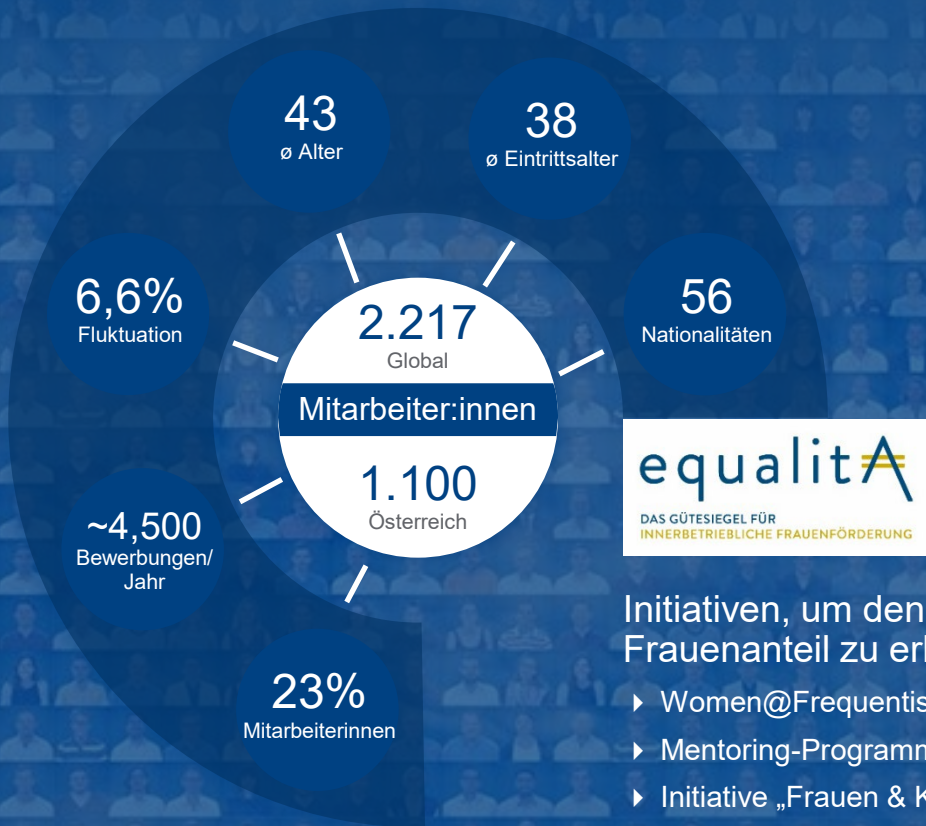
43
ø Alter

38
ø Eintrittsalter

6,6%
Fluktuation

2.217
Global

Mitarbeiter:innen

1.100
Österreich

56
Nationalitäten

~4,500
Bewerbungen/
Jahr

23%
Mitarbeiterinnen

equalitA
DAS GÜTESIEGEL FÜR
INNERBETRIEBLICHE FRAUENFÖRDERUNG

Initiativen, um den
Frauenanteil zu er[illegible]

Women@Frequentis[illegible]

Mentoring-Programm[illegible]

Initiative „Frauen & K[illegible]